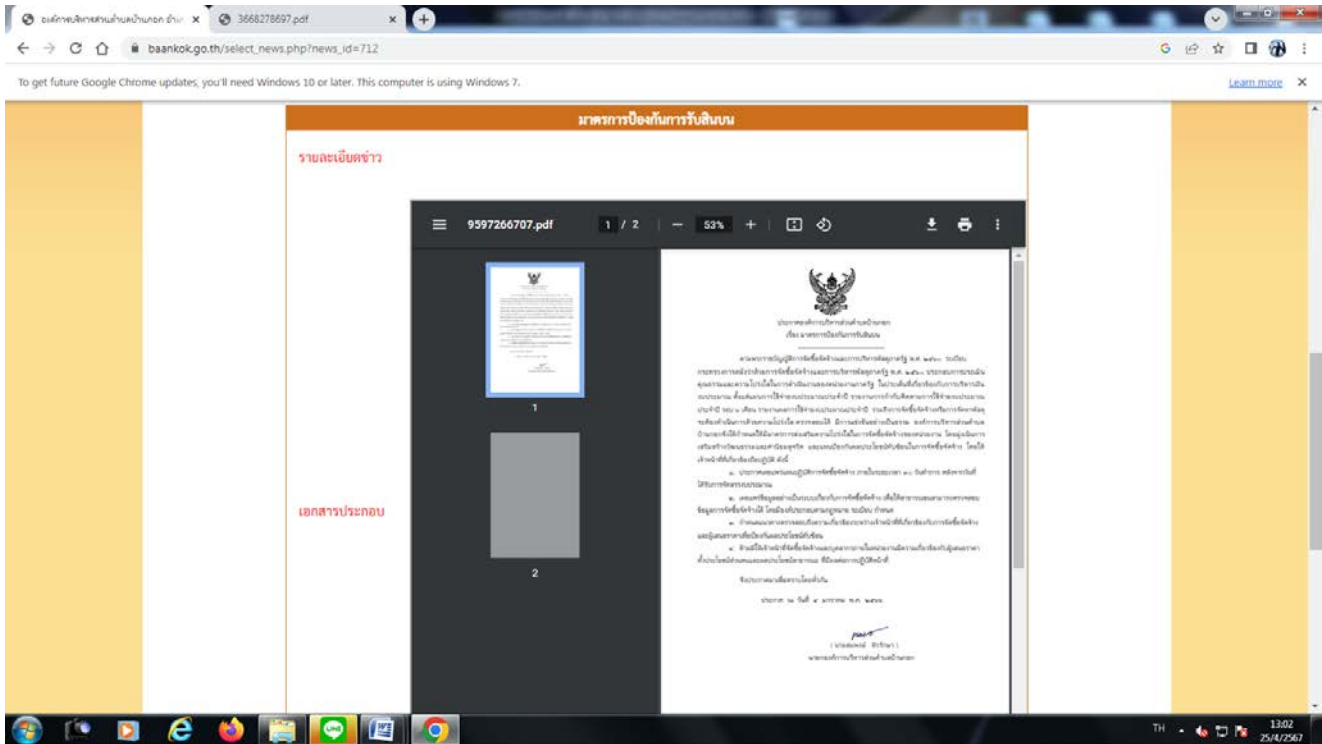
องค์การบริหารส่วนตำบลบ้านกอก อำเภ ×
3668278697.pdf ×

baankok.go.th/select_news.php?news_id=712

To get future Google Chrome updates, you'll need Windows 10 or later. This computer is using Windows 7.

Learn more

มาตรการป้องกันการรับสินบน

รายละเอียดข่าว

9597266707.pdf 1 / 2 — 53% +

1

2

ประกาศองค์การบริหารส่วนตำบลบ้านกอก
เรื่อง มาตรการป้องกันการรับสินบน

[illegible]

เอกสารประกอบ

TH 13:02 25/4/2567